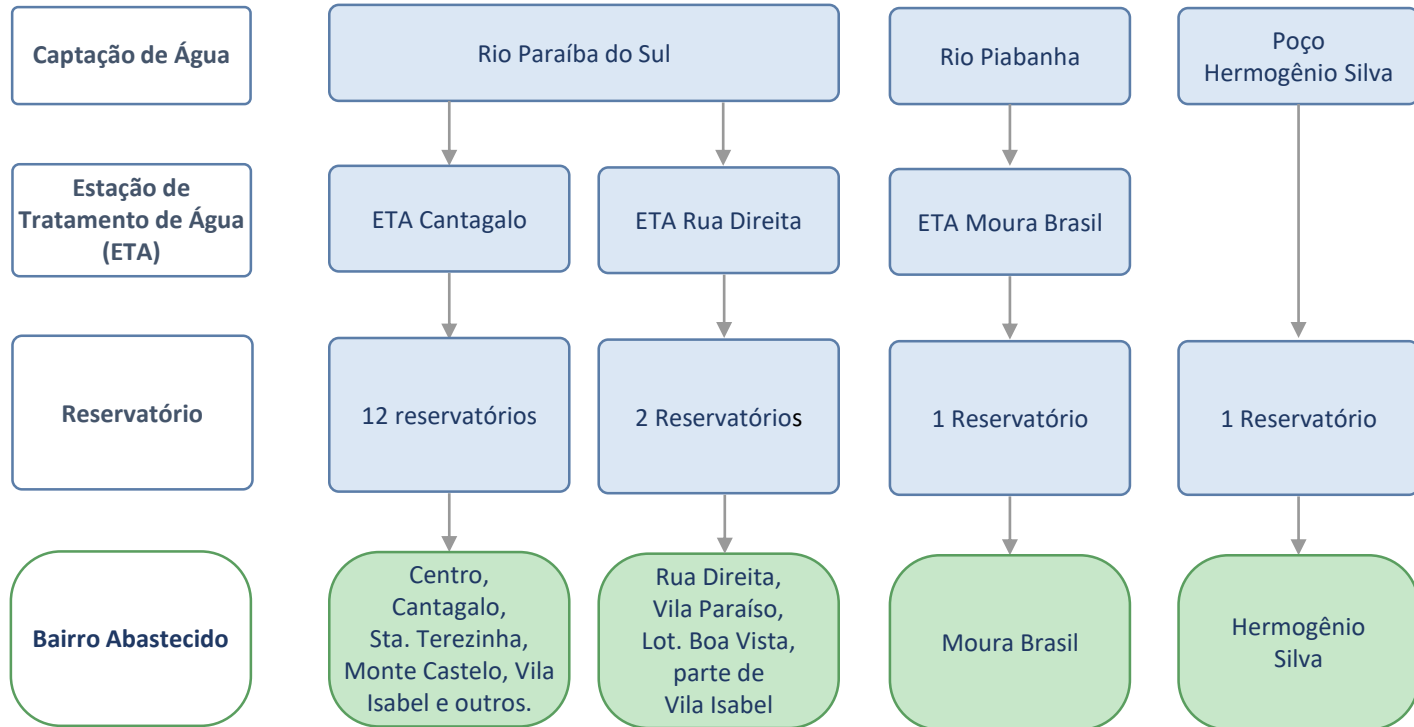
Captação de Água

Rio Paraíba do Sul

Rio Piabanha

Poço Hermogênio Silva

Estação de Tratamento de Água (ETA)

ETA Cantagalo

ETA Rua Direita

ETA Moura Brasil

Reservatório

12 reservatórios

2 Reservatórios

1 Reservatório

1 Reservatório

Bairro Abastecido

Centro, Cantagalo, Sta. Terezinha, Monte Castelo, Vila Isabel e outros.

Rua Direita, Vila Paraíso, Lot. Boa Vista, parte de Vila Isabel

Moura Brasil

Hermogênio Silva